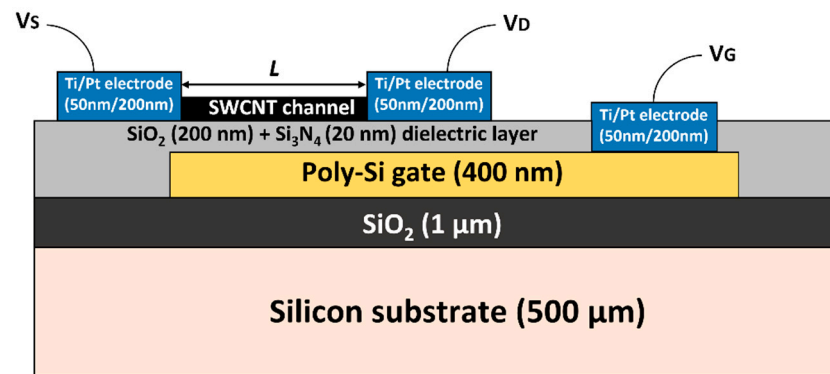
$V_S$

$V_D$

$V_G$

Ti/Pt electrode (50nm/200nm)

$L$

Ti/Pt electrode (50nm/200nm)

SWCNT channel

Ti/Pt electrode (50nm/200nm)

$SiO_2$ (200 nm) + $Si_3N_4$ (20 nm) dielectric layer

Poly-Si gate (400 nm)

$SiO_2$ (1 µm)

Silicon substrate (500 µm)